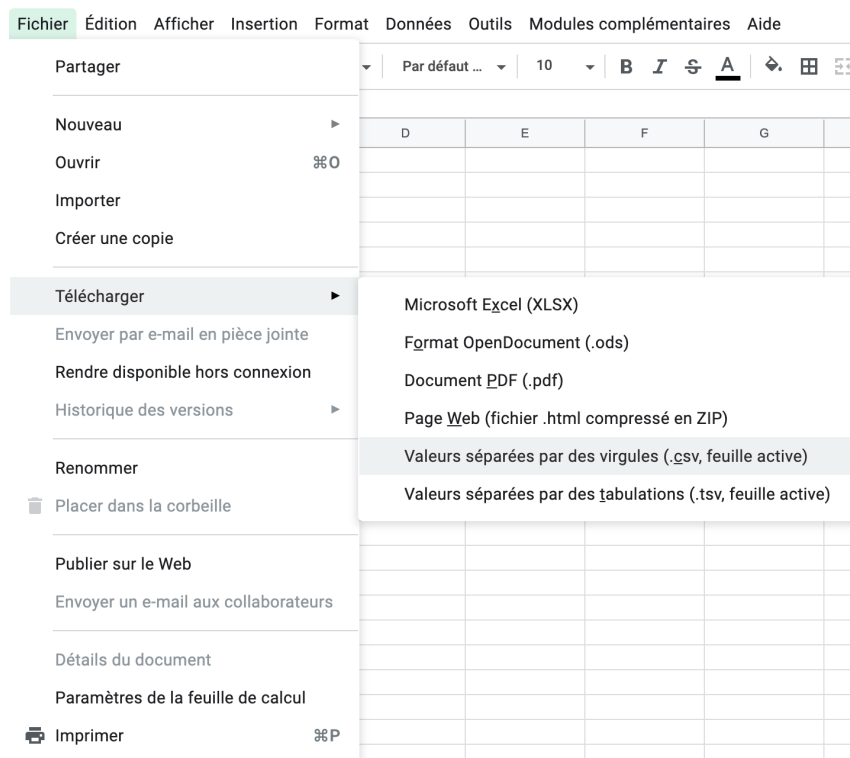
Fichier Édition Afficher Insertion Format Données Outils Modules complémentaires Aide

Par défaut ... 10 B I S A

D E F G

Partager

Nouveau
Ouvrir ⌘O
Importer
Créer une copie

Télécharger
Envoyer par e-mail en pièce jointe
Rendre disponible hors connexion
Historique des versions

Renommer
Placer dans la corbeille

Publier sur le Web
Envoyer un e-mail aux collaborateurs

Détails du document
Paramètres de la feuille de calcul
Imprimer ⌘P

Microsoft Excel (XLSX)
Format OpenDocument (.ods)
Document PDF (.pdf)
Page Web (fichier .html compressé en ZIP)
Valeurs séparées par des virgules (.csv, feuille active)
Valeurs séparées par des tabulations (.tsv, feuille active)